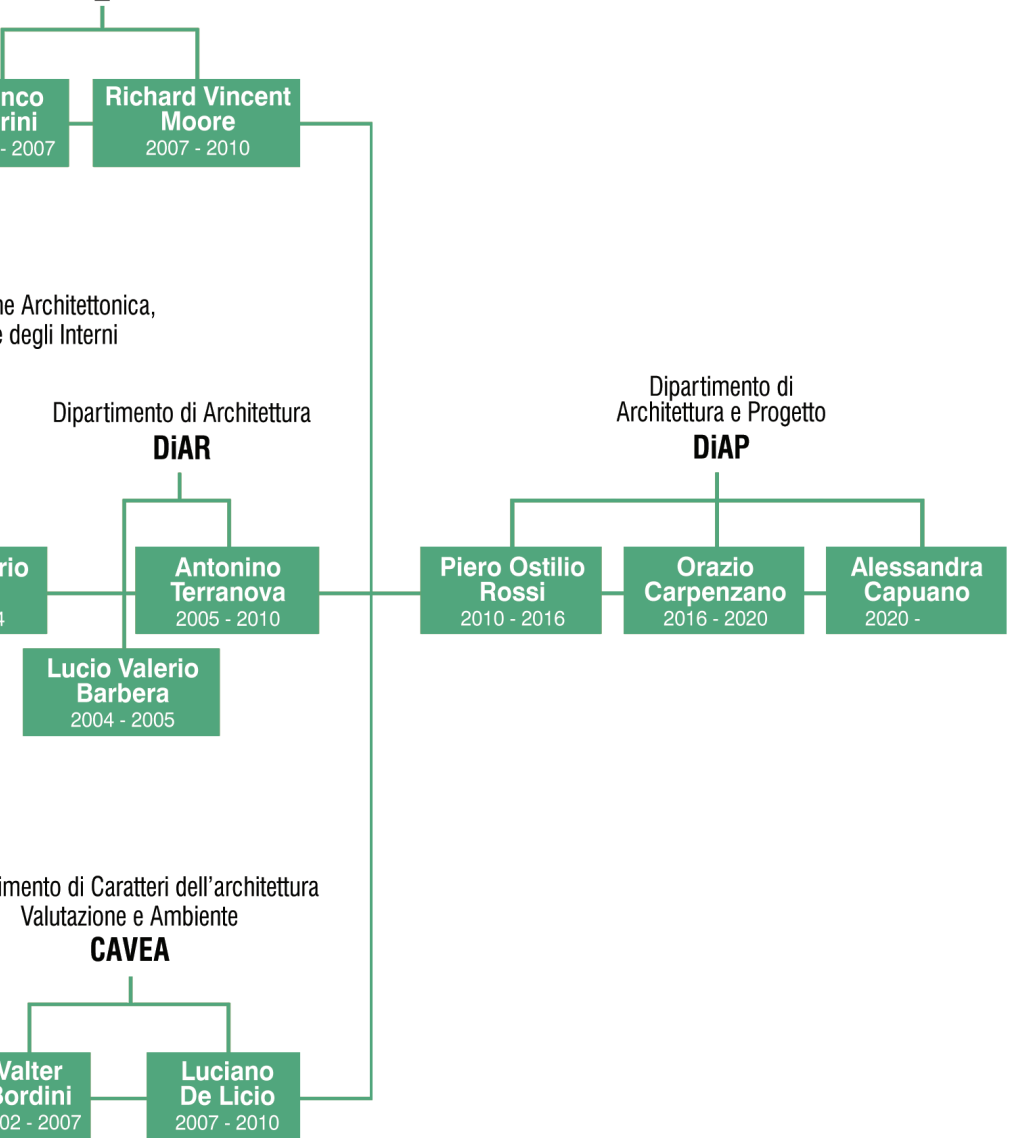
nco
rini
- 2007

Richard Vincent Moore
2007 - 2010

ne Architettonica,
e degli Interni

Dipartimento di Architettura
DiAR

rio
4

Antonino Terranova
2005 - 2010

Lucio Valerio Barbera
2004 - 2005

Dipartimento di Architettura e Progetto
DiAP

Piero Ostilio Rossi
2010 - 2016

Orazio Carpenzano
2016 - 2020

Alessandra Capuano
2020 -

imento di Caratteri dell'architettura
Valutazione e Ambiente
CAVEA

Valter
Bordini
02 - 2007

Luciano De Licio
2007 - 2010